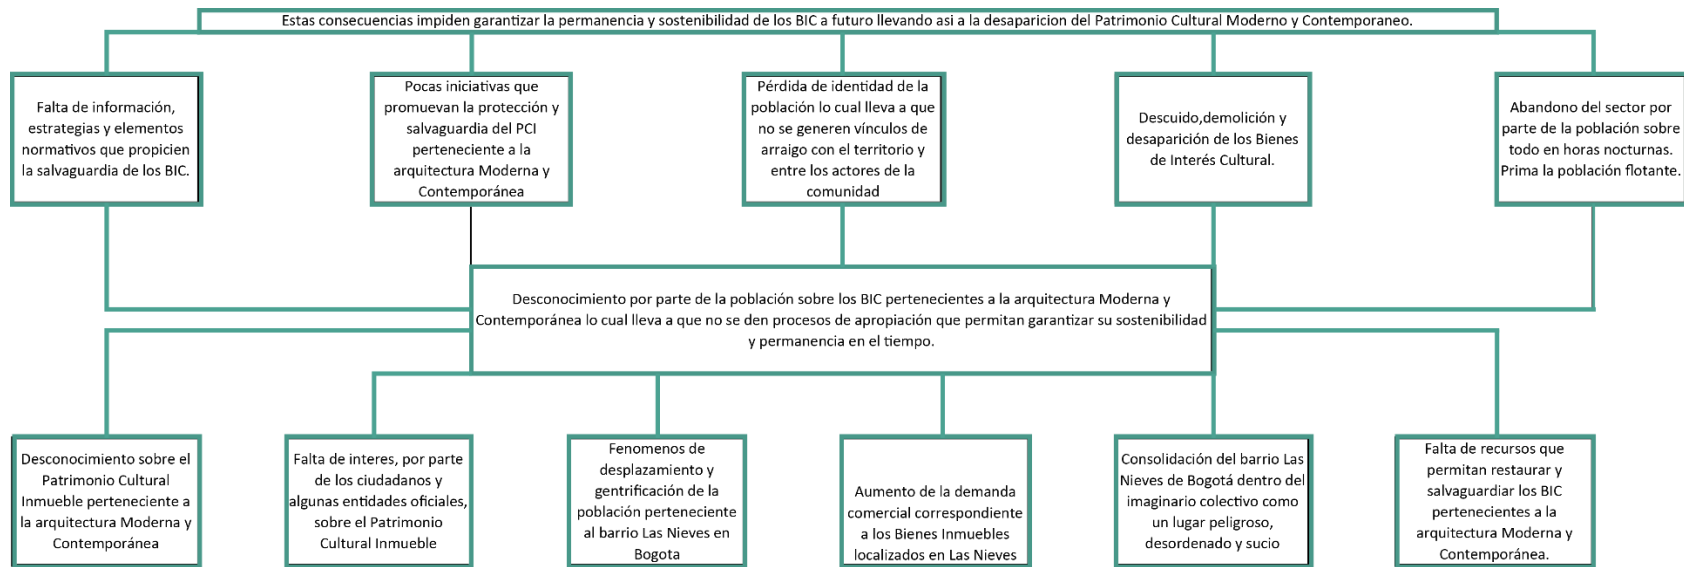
Estas consecuencias impiden garantizar la permanencia y sostenibilidad de los BIC a futuro llevando asi a la desaparicion del Patrimonio Cultural Moderno y Contemporaneo.

Falta de información, estrategias y elementos normativos que propicien la salvaguardia de los BIC.

Pocas iniciativas que promuevan la protección y salvaguardia del PCI perteneciente a la arquitectura Moderna y Contemporánea

Pérdida de identidad de la población lo cual lleva a que no se generen vínculos de arraigo con el territorio y entre los actores de la comunidad

Descuido,demolición y desaparición de los Bienes de Interés Cultural.

Abandono del sector por parte de la población sobre todo en horas nocturnas. Prima la población flotante.

Desconocimiento por parte de la población sobre los BIC pertenecientes a la arquitectura Moderna y Contemporánea lo cual lleva a que no se den procesos de apropiación que permitan garantizar su sostenibilidad y permanencia en el tiempo.

Desconocimiento sobre el Patrimonio Cultural Inmueble perteneciente a la arquitectura Moderna y Contemporánea

Falta de interes, por parte de los ciudadanos y algunas entidades oficiales, sobre el Patrimonio Cultural Inmueble

Fenomenos de desplazamiento y gentrificación de la población perteneciente al barrio Las Nieves en Bogota

Aumento de la demanda comercial correspondiente a los Bienes Inmuebles localizados en Las Nieves

Consolidación del barrio Las Nieves de Bogotá dentro del imaginario colectivo como un lugar peligroso, desordenado y sucio

Falta de recursos que permitan restaurar y salvaguardiar los BIC pertenecientes a la arquitectura Moderna y Contemporánea.